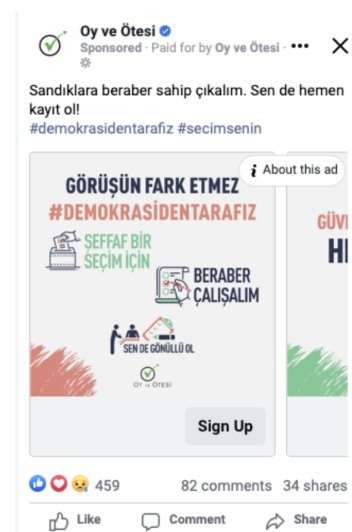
Oy ve Ötesi
Sponsored · Paid for by Oy ve Ötesi ·

Sandıklara beraber sahip çıkalım. Sen de hemen kayıt ol!
#demokrasidentarafiz #secimsenin

About this ad

GÖRÜŞÜN FARK ETMEZ
#DEMOKRASIDENTARAFIZ
ŞEFFAF BIR SEÇIM İÇIN
BERABER ÇALIŞALIM
SEN DE GÖNÜLLÜ OL
OY ve ÖTESI

Sign Up

GÜV
HI

459
82 comments 34 shares

Like
Comment
Share